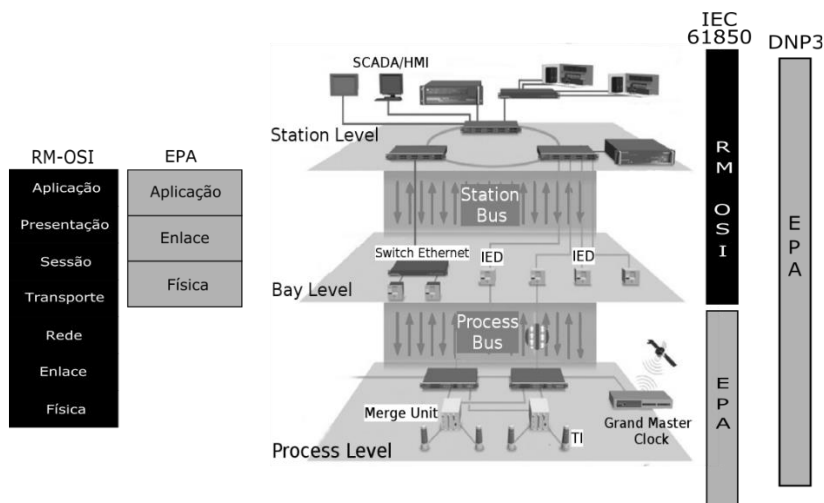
RM-OSI

Aplicação
Presentação
Sessão
Transporte
Rede
Enlace
Física

EPA

Aplicação
Enlace
Física

SCADA/HMI

Station Level

Station Bus

Switch Ethernet
IED
IED

Bay Level

Process Bus

Merge Unit
TI
Grand Master Clock

Process Level

IEC 61850

R M O S I

E P A

DNP3

E P A